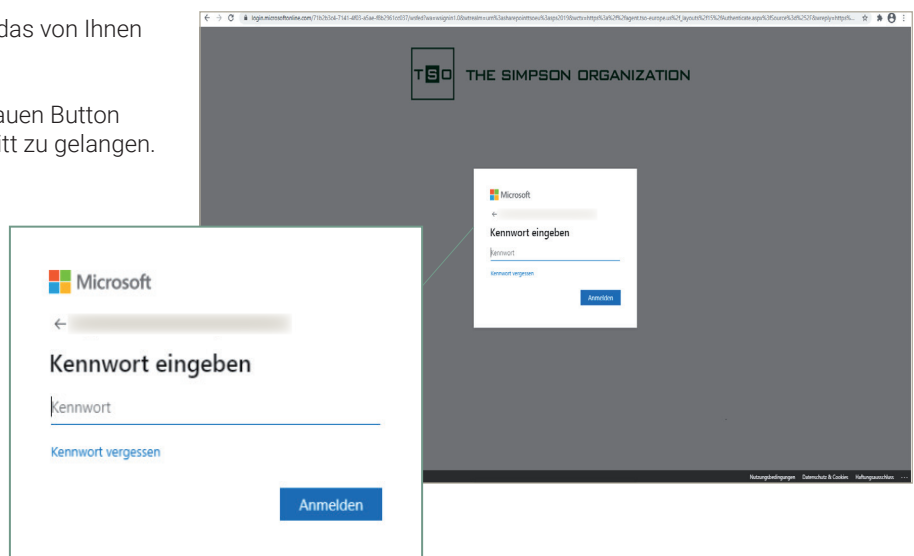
das von Ihnen

auen Button
itt zu gelangen.

login.microsoftonline.com/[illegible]

TSO THE SIMPSON ORGANIZATION

Microsoft
←
Kennwort eingeben
Kennwort
Kennwort vergessen
Anmelden

Nutzungsbedingungen Datenschutz & Cookies Haftungsausschluss ...

Microsoft
←
Kennwort eingeben
Kennwort
Kennwort vergessen
Anmelden